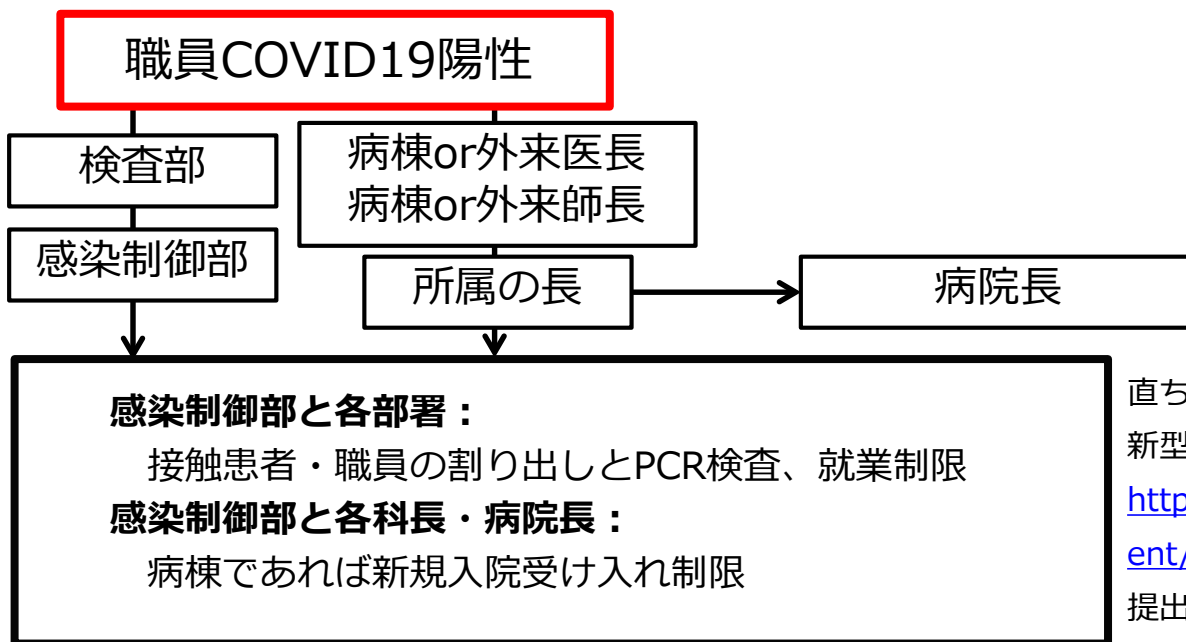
職員COVID19陽性

検査部

感染制御部

病棟or外来医長
病棟or外来師長

所属の長

病院長

感染制御部と各部署：
接触患者・職員の割り出しとPCR検査、就業制限
感染制御部と各科長・病院長：
病棟であれば新規入院受け入れ制限

直ち
新型
http
ent/
提出